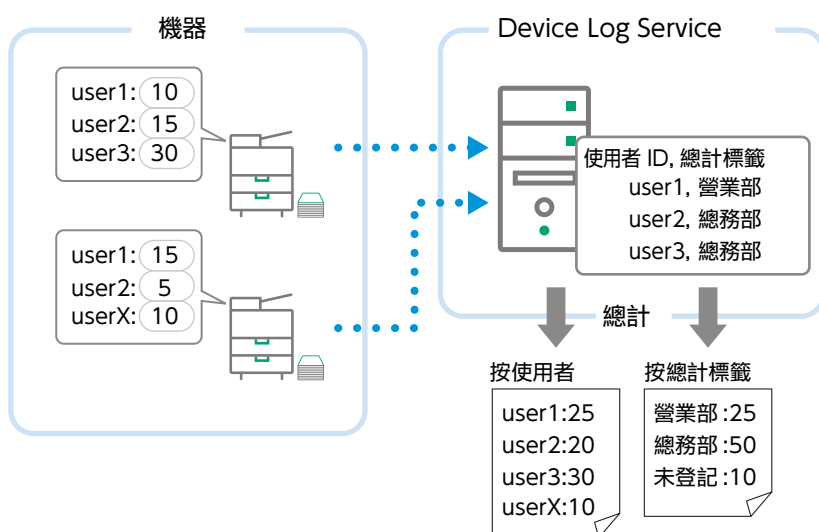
機器

user1: 10
user2: 15
user3: 30

user1: 15
user2: 5
userX: 10

Device Log Service

使用者 ID, 總計標籤
user1, 營業部
user2, 總務部
user3, 總務部

總計

按使用者
user1:25
user2:20
user3:30
userX:10

按總計標籤
營業部 :25
總務部 :50
未登記 :10